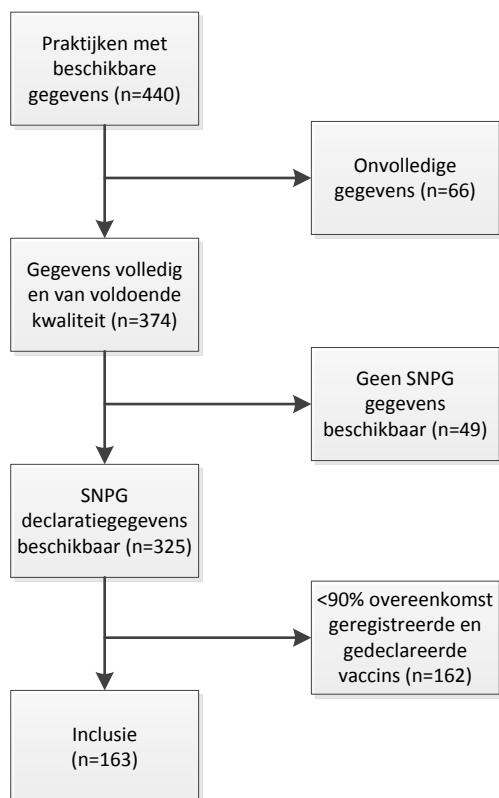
Praktijken met beschikbare gegevens (n=440)

Onvolledige gegevens (n=66)

Gegevens volledig en van voldoende kwaliteit (n=374)

Geen SNPG gegevens beschikbaar (n=49)

SNPG declaratiegegevens beschikbaar (n=325)

<90% overeenkomst geregistreerde en gedeclareerde vaccins (n=162)

Inclusie (n=163)